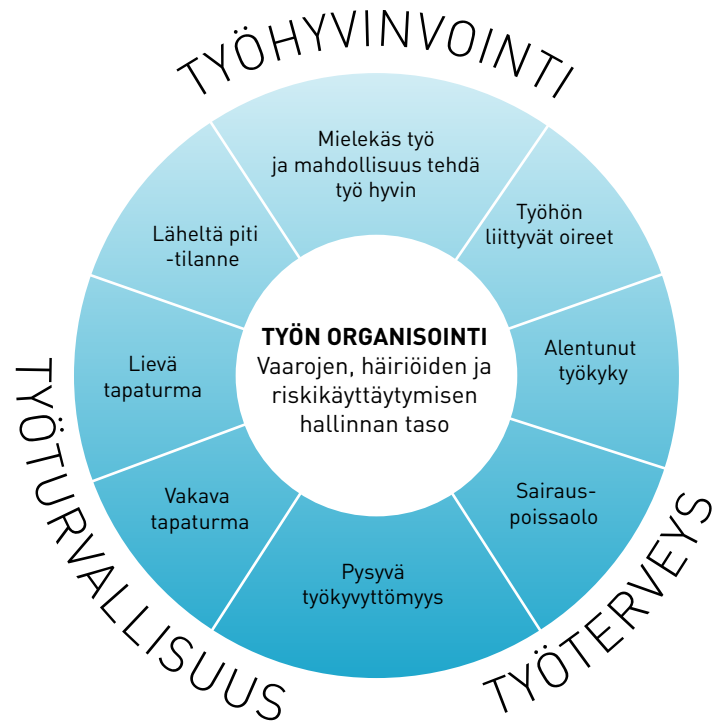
TYÖHYVINVOINTI

Mielekäs työ ja mahdollisuus tehdä työ hyvin

Työhön liittyvät oireet

Alentunut työkyky

Sairaus-poissaolo

Pysyvä työkyvyttömyys

Vakava tapaturma

Lievä tapaturma

Läheltä piti -tilanne

TYÖN ORGANISOINTI
Vaarojen, häiriöiden ja riskikäyttäytymisen hallinnan taso

TYÖTURVALLISUUS

TYÖTERVEYS